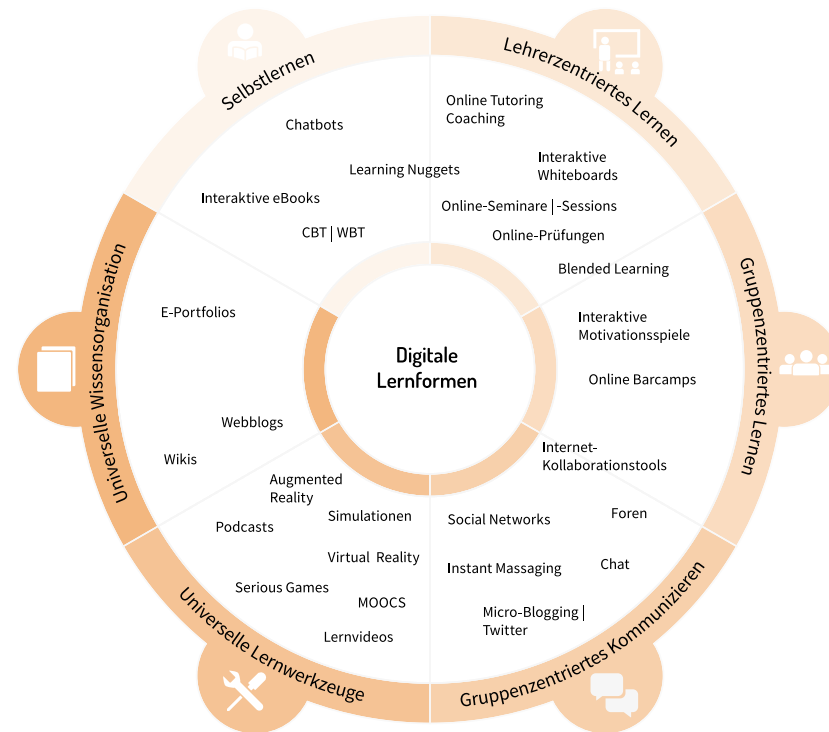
Selbstlernen

Chatbots

Learning Nuggets

Interaktive eBooks

CBT | WBT

Lehrerzentriertes Lernen

Online Tutoring
Coaching

Interaktive
Whiteboards

Online-Seminare | -Sessions

Online-Prüfungen

Blended Learning

Gruppenzentriertes Lernen

Interaktive
Motivationsspiele

Online Barcamps

Internet-
Kollaborationstools

Digitale
Lernformen

Universelle Wissensorganisation

E-Portfolios

Webblogs

Wikis

Augmented
Reality

Podcasts

Simulationen

Virtual Reality

Serious Games

MOOCS

Lernvideos

Universelle Lernwerkzeuge

Social Networks

Foren

Instant Massaging

Chat

Micro-Blogging |
Twitter

Gruppenzentriertes Kommunizieren